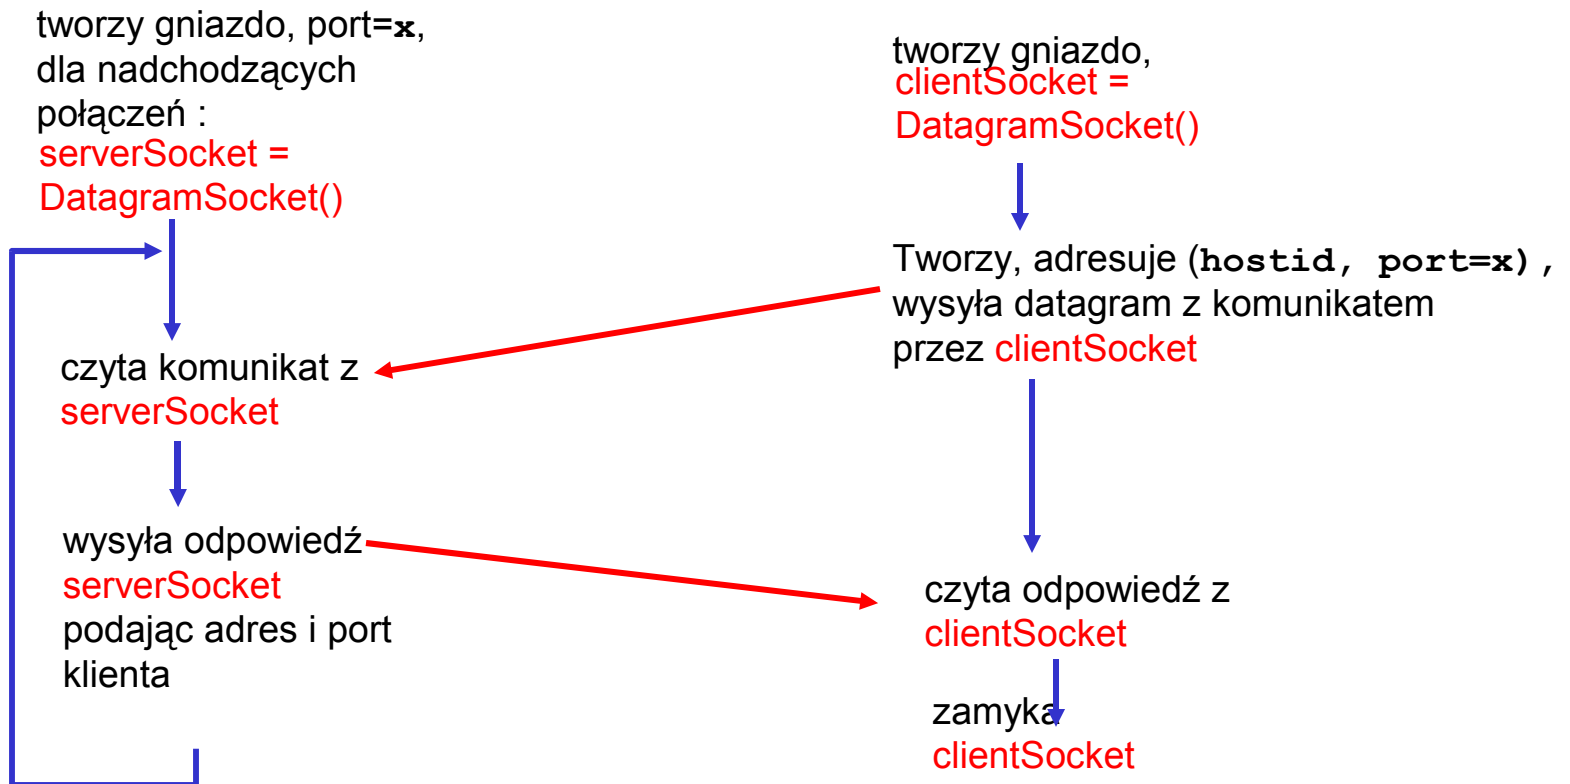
tworzy gniazdo, port=**x**, dla nadchodzących połączeń : serverSocket = DatagramSocket()

tworzy gniazdo, clientSocket = DatagramSocket()

Tworzy, adresuje (**hostid, port=x**), wysyła datagram z komunikatem przez clientSocket

czyta komunikat z serverSocket

wysyła odpowiedź serverSocket podając adres i port klienta

czyta odpowiedź z clientSocket

zamyka clientSocket